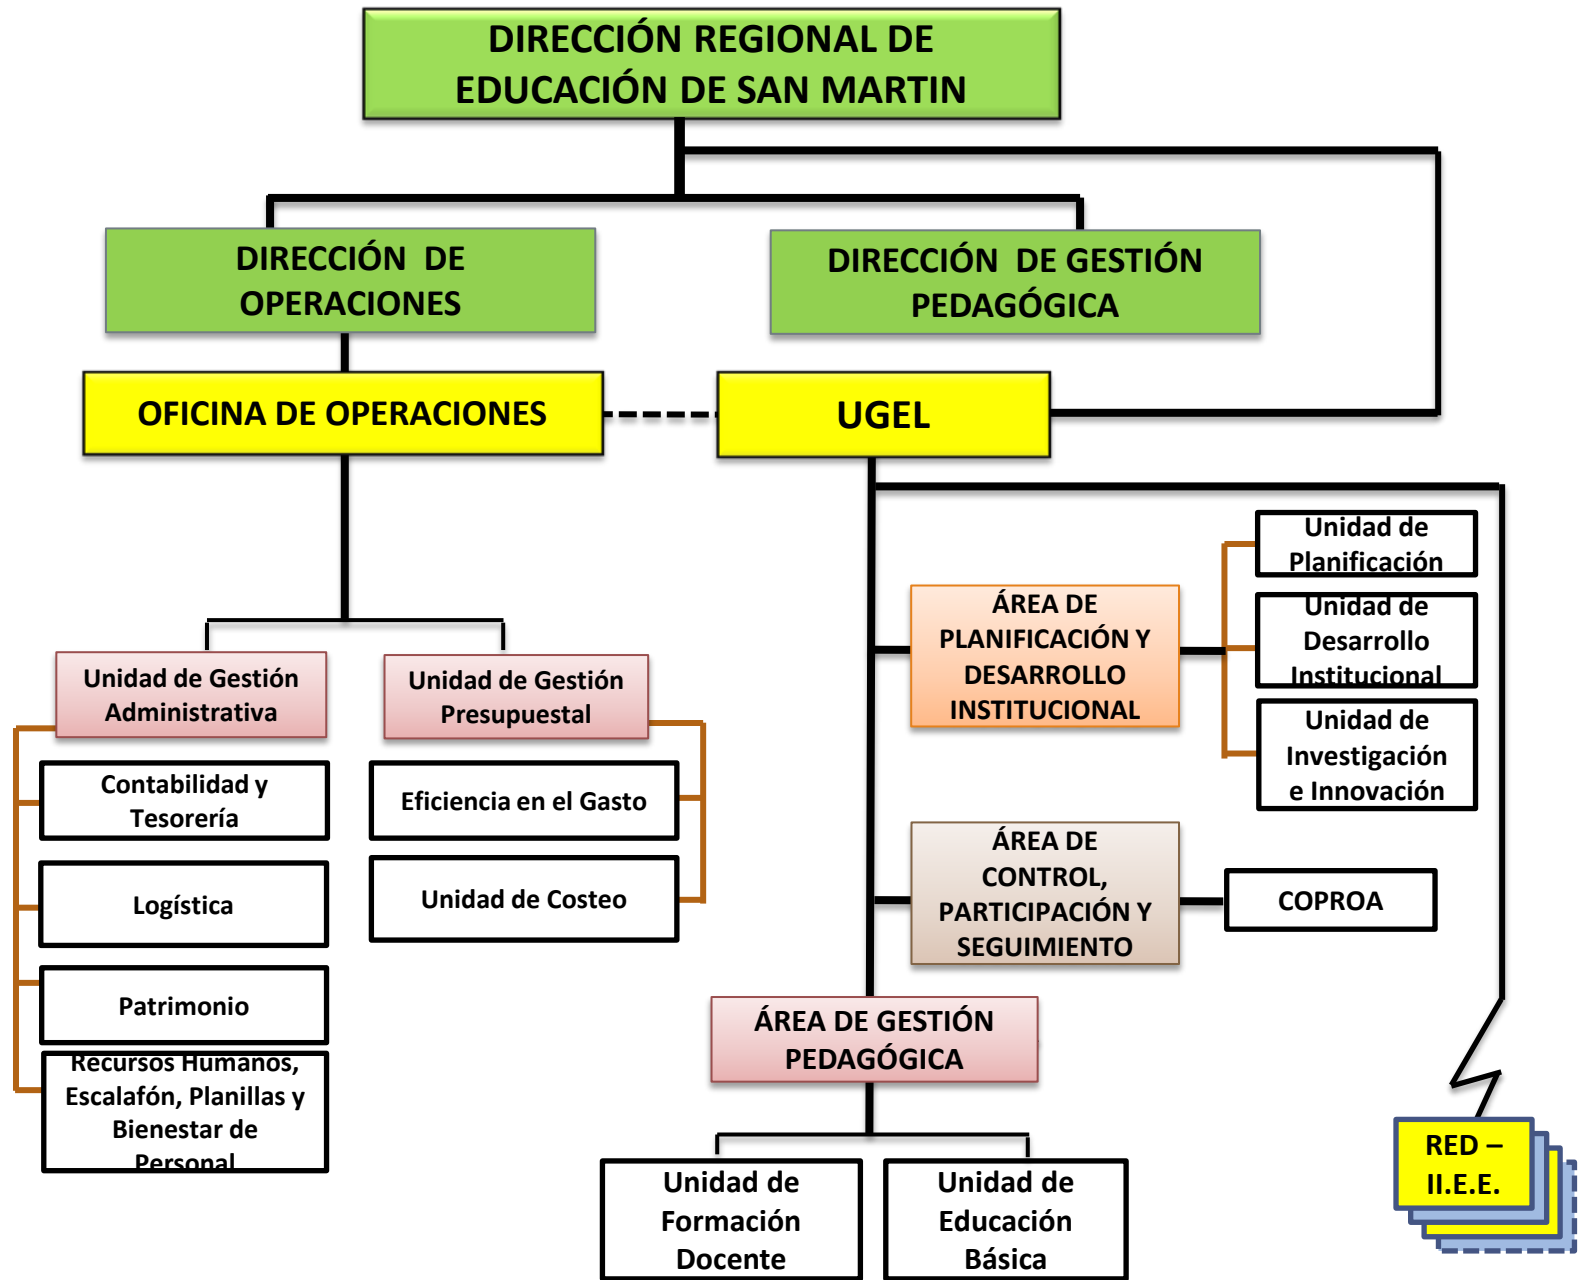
DIRECCIÓN REGIONAL DE EDUCACIÓN DE SAN MARTIN

DIRECCIÓN DE OPERACIONES

DIRECCIÓN DE GESTIÓN PEDAGÓGICA

OFICINA DE OPERACIONES

UGEL

Unidad de Gestión Administrativa

Unidad de Gestión Presupuestal

Contabilidad y Tesorería

Logística

Patrimonio

Recursos Humanos, Escalafón, Planillas y Bienestar de Personal

Eficiencia en el Gasto

Unidad de Costeo

ÁREA DE PLANIFICACIÓN Y DESARROLLO INSTITUCIONAL

Unidad de Planificación

Unidad de Desarrollo Institucional

Unidad de Investigación e Innovación

ÁREA DE CONTROL, PARTICIPACIÓN Y SEGUIMIENTO

COPROA

ÁREA DE GESTIÓN PEDAGÓGICA

Unidad de Formación Docente

Unidad de Educación Básica

RED – II.E.E.